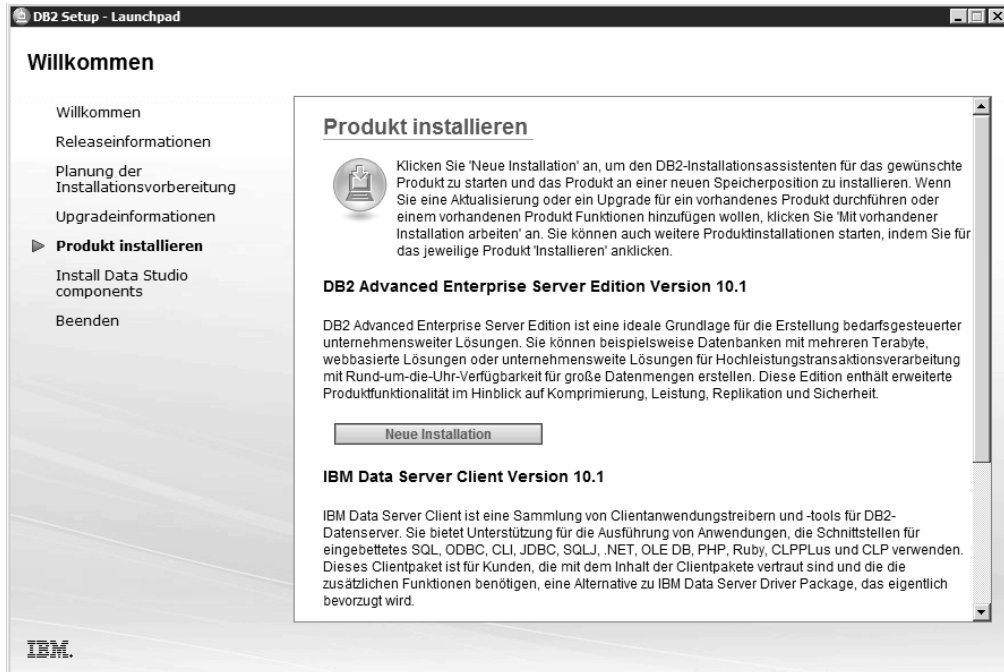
DB2 Setup - Launchpad

Willkommen

Willkommen

Releaseinformationen

Planung der Installationsvorbereitung

Upgradeinformationen

Produkt installieren

Install Data Studio components

Beenden

Produkt installieren

Klicken Sie 'Neue Installation' an, um den DB2-Installationsassistenten für das gewünschte Produkt zu starten und das Produkt an einer neuen Speicherposition zu installieren. Wenn Sie eine Aktualisierung oder ein Upgrade für ein vorhandenes Produkt durchführen oder einem vorhandenen Produkt Funktionen hinzufügen wollen, klicken Sie 'Mit vorhandener Installation arbeiten' an. Sie können auch weitere Produktinstallationen starten, indem Sie für das jeweilige Produkt 'Installieren' anklicken.

DB2 Advanced Enterprise Server Edition Version 10.1

DB2 Advanced Enterprise Server Edition ist eine ideale Grundlage für die Erstellung bedarfsgesteuerter unternehmensweiter Lösungen. Sie können beispielsweise Datenbanken mit mehreren Terabyte, webbasierte Lösungen oder unternehmensweite Lösungen für Hochleistungstransaktionsverarbeitung mit Rund-um-die-Uhr-Verfügbarkeit für große Datenmengen erstellen. Diese Edition enthält erweiterte Produktfunktionalität im Hinblick auf Komprimierung, Leistung, Replikation und Sicherheit.

Neue Installation

IBM Data Server Client Version 10.1

IBM Data Server Client ist eine Sammlung von Clientanwendungstreibern und -tools für DB2-Datenserver. Sie bietet Unterstützung für die Ausführung von Anwendungen, die Schnittstellen für eingebettetes SQL, ODBC, CLI, JDBC, SQLJ, .NET, OLE DB, PHP, Ruby, CLPPLus und CLP verwenden. Dieses Clientpaket ist für Kunden, die mit dem Inhalt der Clientpakete vertraut sind und die die zusätzlichen Funktionen benötigen, eine Alternative zu IBM Data Server Driver Package, das eigentlich bevorzugt wird.

IBM.